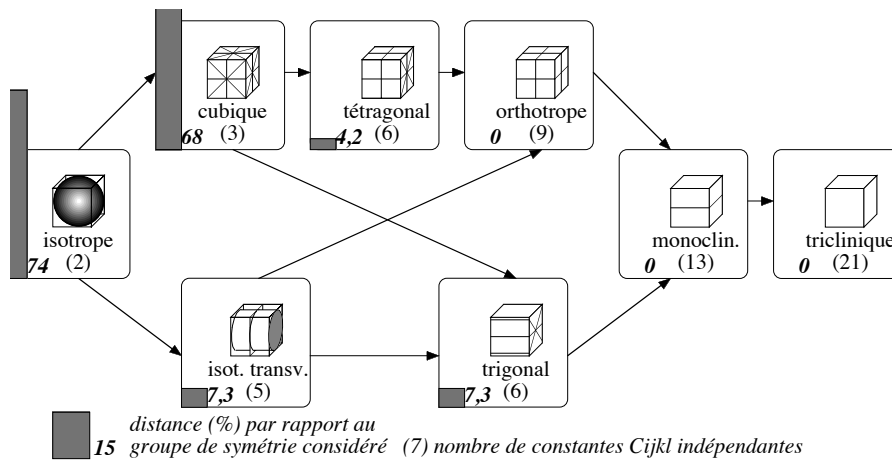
cubique
68 (3)

tétragonal
4,2 (6)

orthotrope
0 (9)

isotrope
74 (2)

monoclin.
0 (13)

triclinique
0 (21)

isot. transv.
7,3 (5)

trigonal
7,3 (6)

15 distance (%) par rapport au groupe de symétrie considéré (7) nombre de constantes Cijkl indépendantes